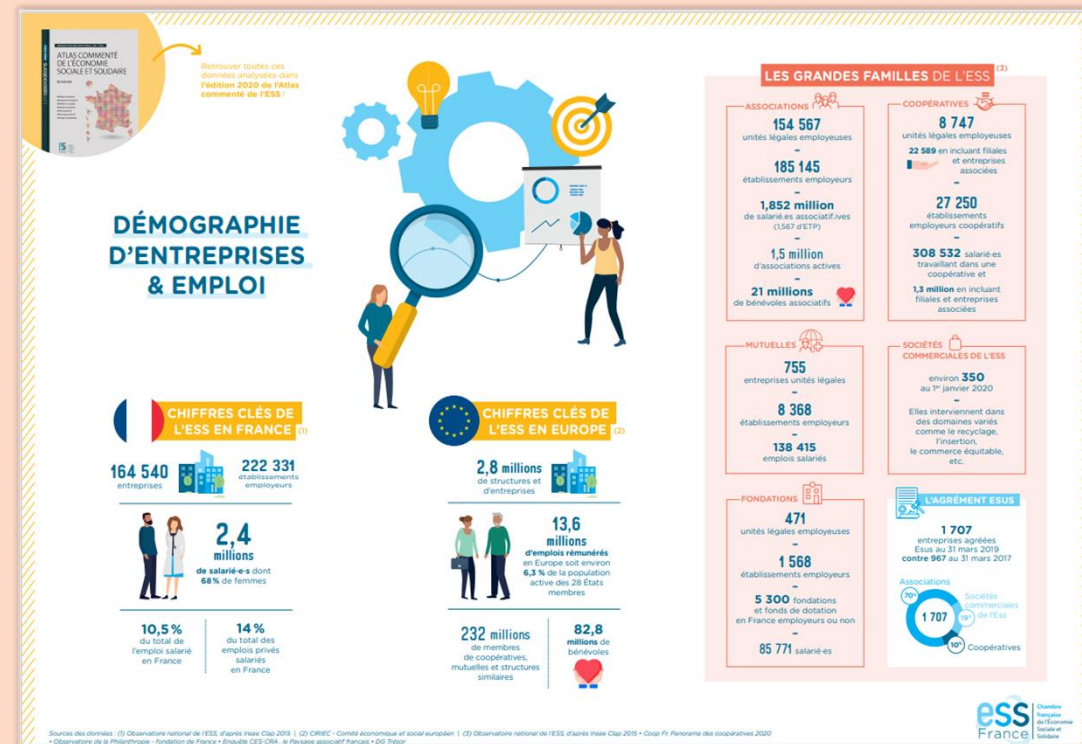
ATLAS COMMENTÉ DE L'ÉCONOMIE SOCIALE ET SOLIDAIRE

Retrouver toutes ces données analysées dans l'édition 2020 de l'Atlas commenté de l'ESS !

DÉMOGRAPHIE D'ENTREPRISES & EMPLOI

CHIFFRES CLÉS DE L'ESS EN FRANCE (1)

164 540 entreprises

222 331 établissements employeurs

2,4 millions de salarié·e·s dont 68% de femmes

10,5% du total de l'emploi salarié en France

14% du total des emplois privés salariés en France

CHIFFRES CLÉS DE L'ESS EN EUROPE (2)

2,8 millions de structures et d'entreprises

13,6 millions d'emplois rémunérés en Europe soit environ 6,3% de la population active des 28 États membres

232 millions de membres de coopératives, mutuelles et structures similaires

82,8 millions de bénévoles

LES GRANDES FAMILLES DE L'ESS (3)

ASSOCIATIONS

154 567 unités légales employeuses
-
185 145 établissements employeurs
-
1,852 million de salarié.es associatif.ives (1,567 d'ETP)
-
1,5 million d'associations actives
-
21 millions de bénévoles associatifs

COOPÉRATIVES

8 747 unités légales employeuses

22 589 en incluant filiales et entreprises associées
-
27 250 établissements employeurs coopératifs
-
308 532 salarié·es travaillant dans une coopérative et

1,3 million en incluant filiales et entreprises associées

MUTUELLES

755 entreprises unités légales
-
8 368 établissements employeurs
-
138 415 emplois salariés

SOCIÉTÉS COMMERCIALES DE L'ESS

environ 350 au 1er janvier 2020
-
Elles interviennent dans des domaines variés comme le recyclage, l'insertion, le commerce équitable, etc.

FONDATIONS

471 unités légales employeuses
-
1 568 établissements employeurs
-
5 300 fondations et fonds de dotation en France employeurs ou non
-
85 771 salarié·es

L'AGRÉMENT ESUS

1 707 entreprises agréées Esus au 31 mars 2019 contre 967 au 31 mars 2017

Associations 70%
Sociétés commerciales de l'ESS 19%
1 707
10% Coopératives

Sources des données : (1) Observatoire national de l'ESS, d'après Insee Clap 2015 | (2) CIRIEC - Comité économique et social européen | (3) Observatoire national de l'ESS, d'après Insee Clap 2015 • Coop Fr, Panorama des coopératives 2020 • Observatoire de la Philanthropie - fondation de France • Enquête CES-CRIA - le Paysage associatif français • DG Trésor

ess France Chambre française de l'Économie Sociale et Solidaire